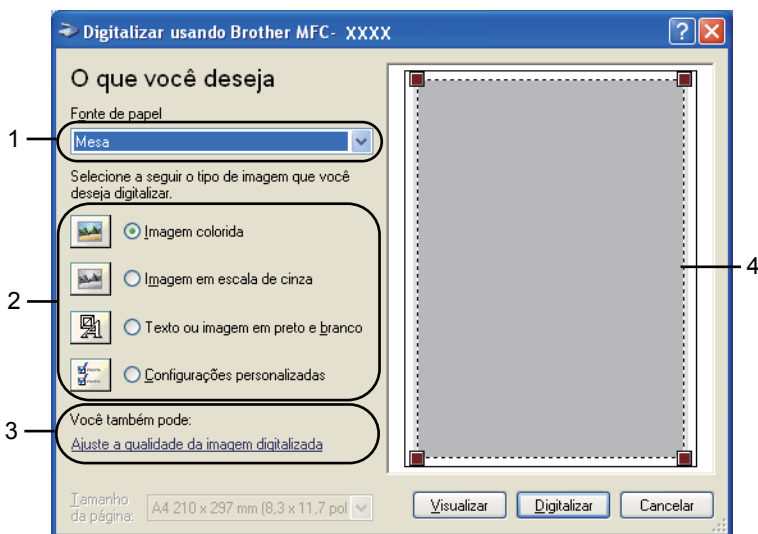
Digitalizar usando Brother MFC- XXXX

O que você deseja

Fonte de papel

Mesa

Selecione a seguir o tipo de imagem que você deseja digitalizar.

Imagem colorida

Imagem em escala de cinza

Texto ou imagem em preto e branco

Configurações personalizadas

Você também pode:

Ajuste a qualidade da imagem digitalizada

Tamanho da página:

A4 210 x 297 mm (8,3 x 11,7 pol

Visualizar

Digitalizar

Cancelar

1

2

3

4